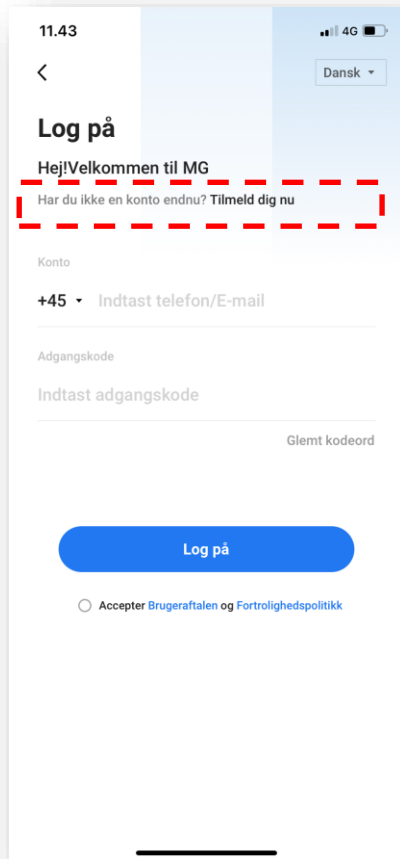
11.43

4G

Dansk

Log på

Hej!Velkommen til MG

Har du ikke en konto endnu? Tilmeld dig nu

Konto

+45 Indtast telefon/E-mail

Adgangskode

Indtast adgangskode

Glemt kodeord

Log på

Accepter Brugeraftalen og Fortrolighedspolitikk